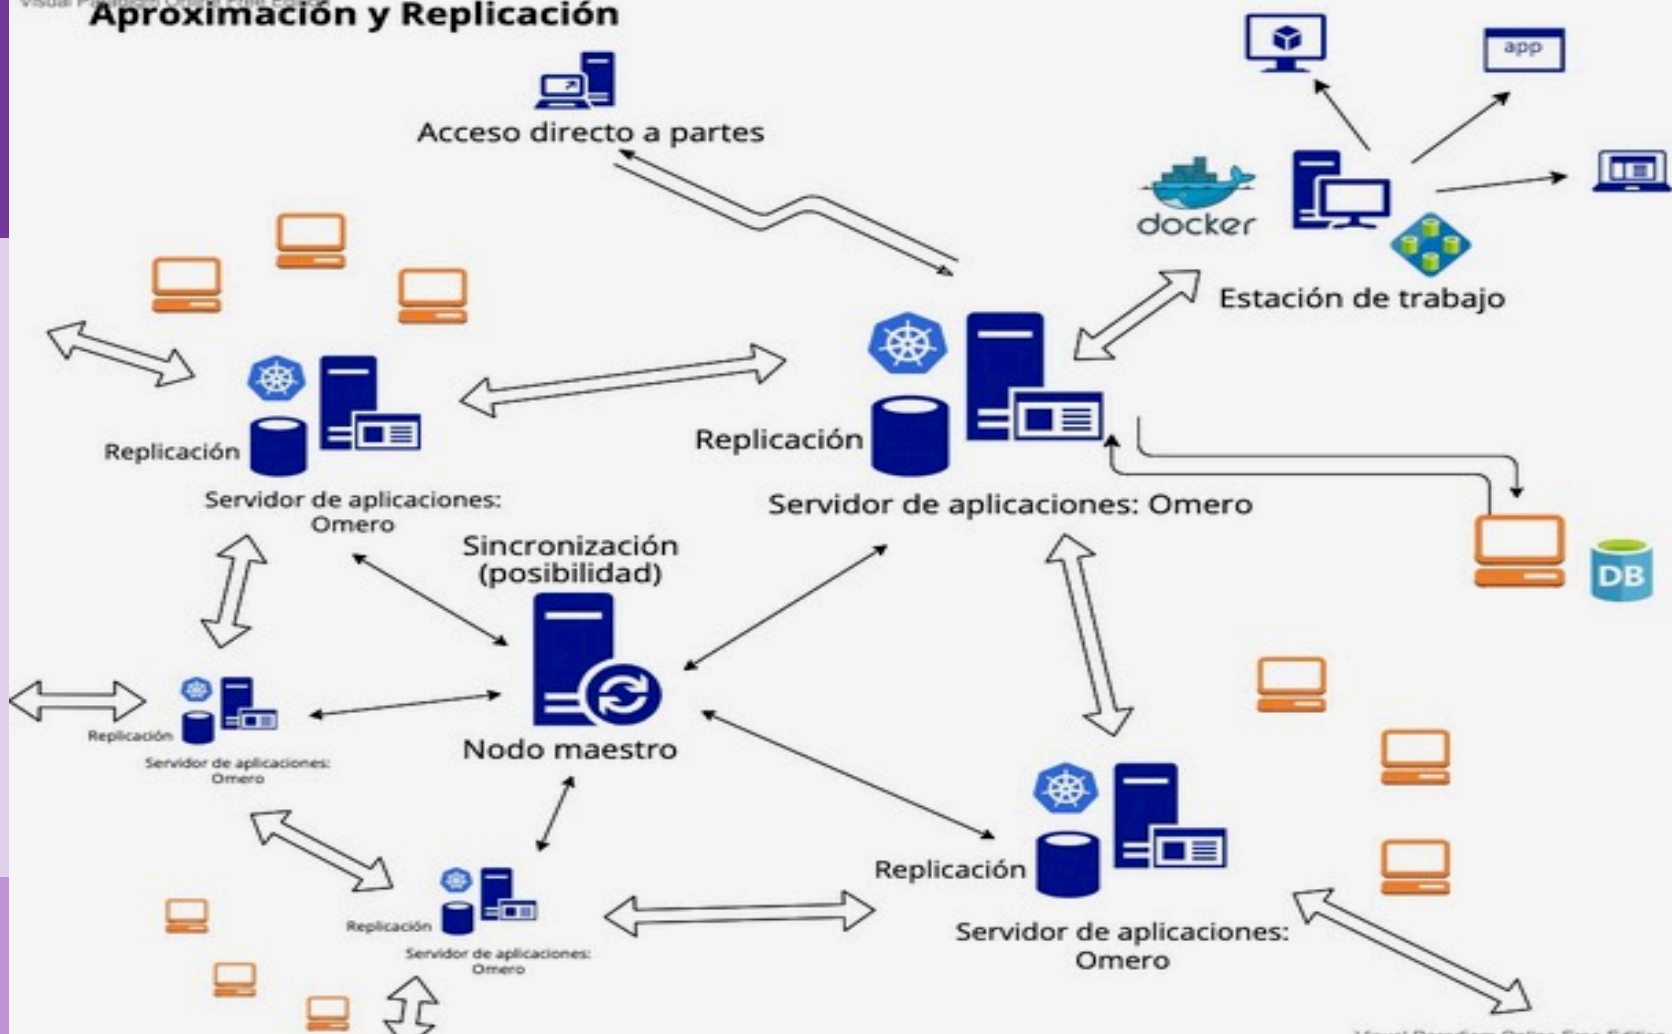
Visual Paradigm Online Free Edition
Aproximación y Replicación

Acceso directo a partes

app

docker

Estación de trabajo

Replicación

Servidor de aplicaciones: Omero

Replicación

Servidor de aplicaciones: Omero

Sincronización (posibilidad)

DB

Replicación

Servidor de aplicaciones: Omero

Nodo maestro

Replicación

Servidor de aplicaciones: Omero

Replicación

Servidor de aplicaciones: Omero

Visual Paradigm Online Free Edition